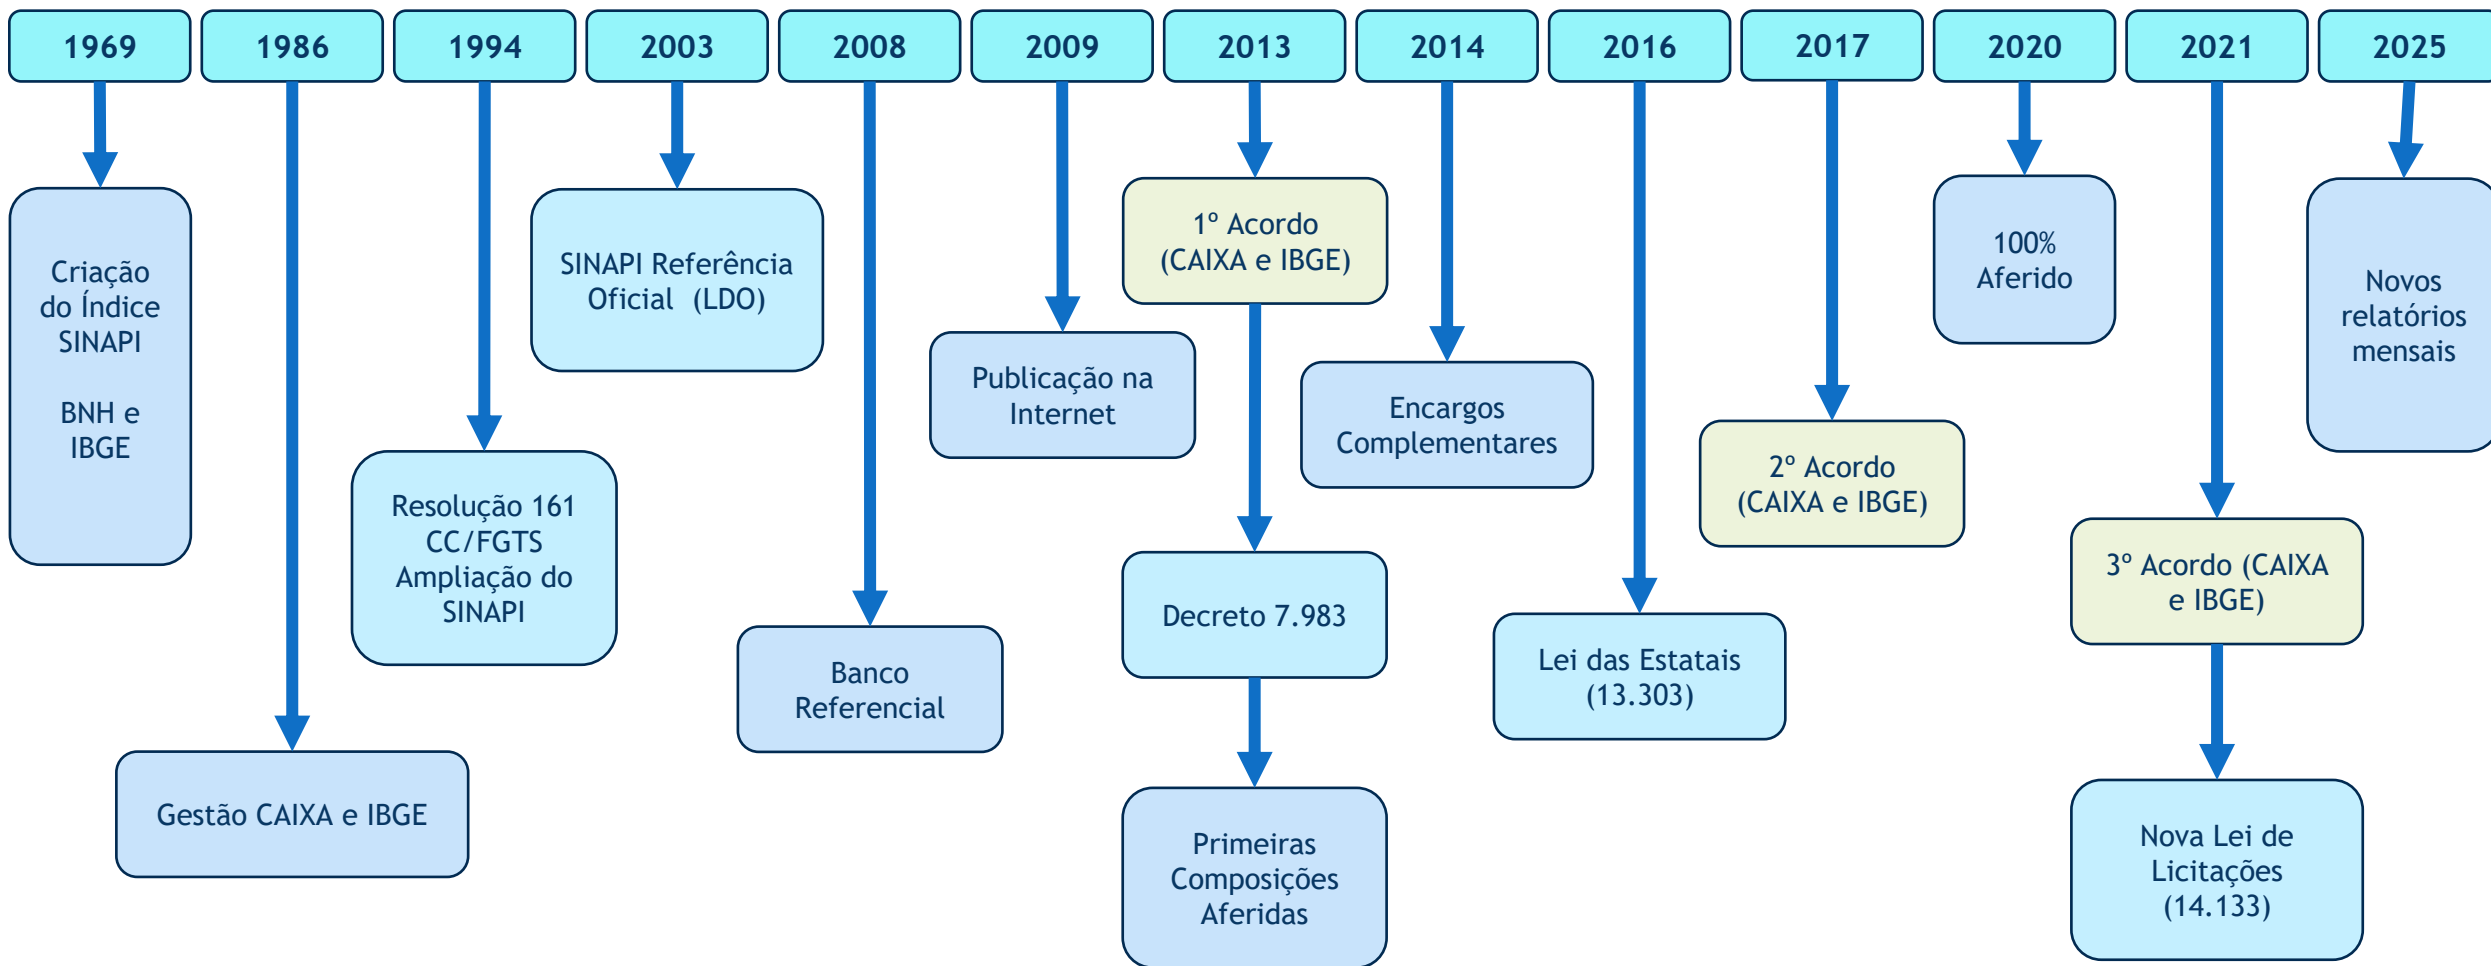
1969

Criação do Índice SINAPI

BNH e IBGE

1986

Gestão CAIXA e IBGE

1994

Resolução 161 CC/FGTS Ampliação do SINAPI

2003

SINAPI Referência Oficial (LDO)

2008

Banco Referencial

2009

Publicação na Internet

2013

1º Acordo (CAIXA e IBGE)

Decreto 7.983

Primeiras Composições Aferidas

2014

Encargos Complementares

2016

Lei das Estatais (13.303)

2017

2º Acordo (CAIXA e IBGE)

2020

100% Aferido

2021

3º Acordo (CAIXA e IBGE)

Nova Lei de Licitações (14.133)

2025

Novos relatórios mensais